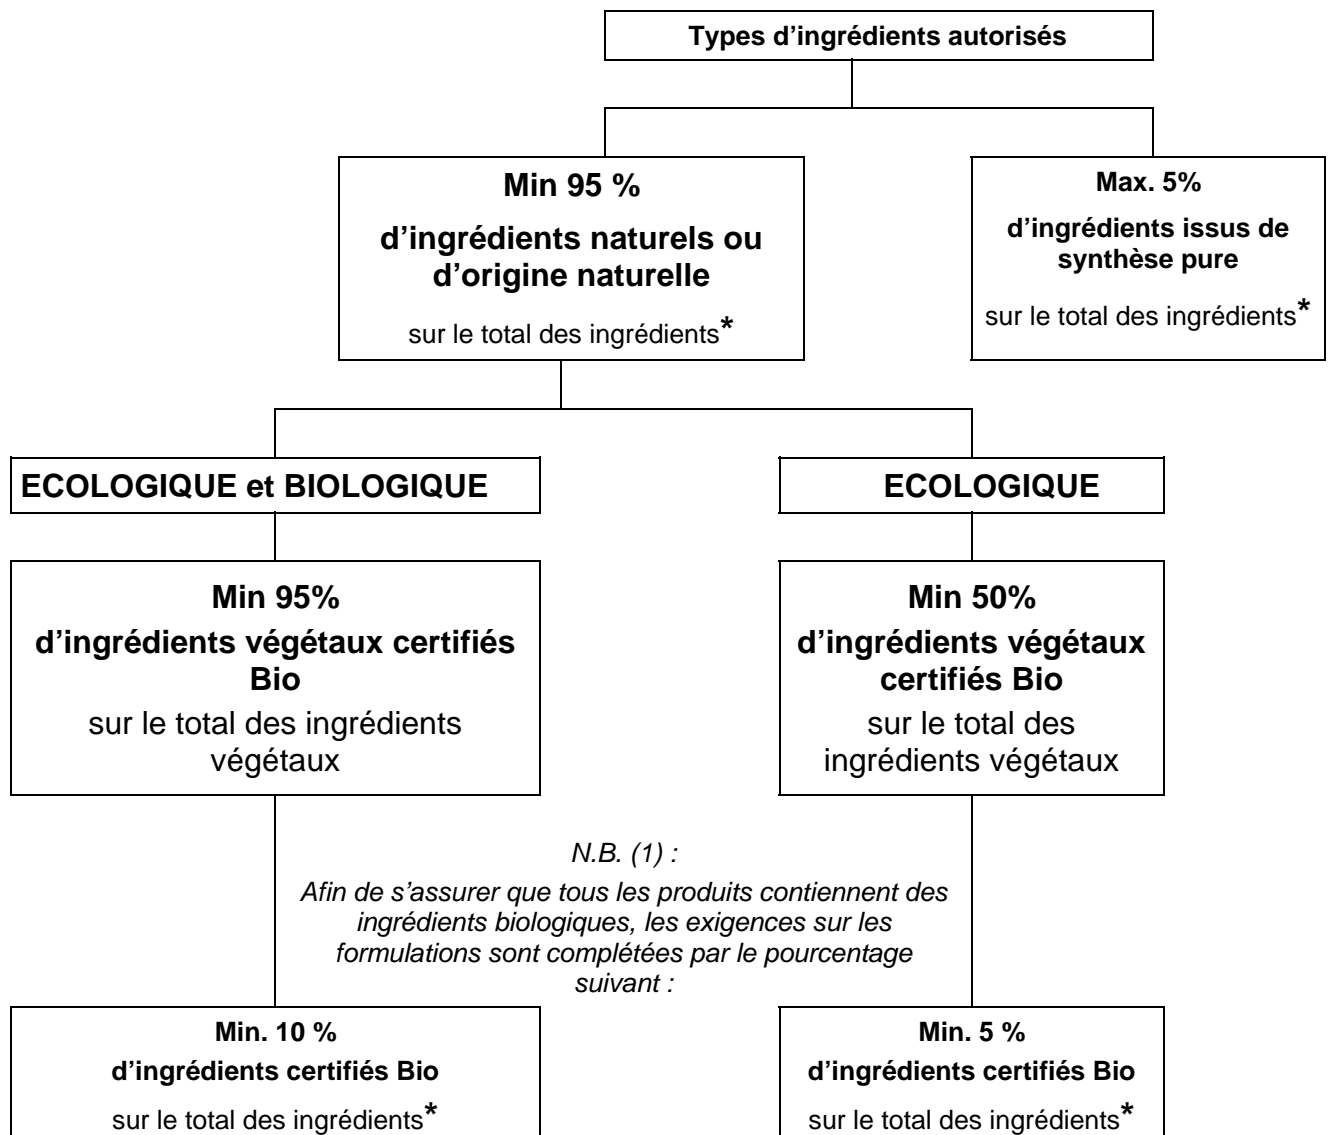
Types d’ingrédients autorisés

Min 95 %
d’ingrédients naturels ou d’origine naturelle
sur le total des ingrédients*

Max. 5%
d’ingrédients issus de synthèse pure
sur le total des ingrédients*

ECOLOGIQUE et BIOLOGIQUE

ECOLOGIQUE

Min 95%
d’ingrédients végétaux certifiés Bio
sur le total des ingrédients végétaux

Min 50%
d’ingrédients végétaux certifiés Bio
sur le total des ingrédients végétaux

N.B. (1) :
Afin de s’assurer que tous les produits contiennent des ingrédients biologiques, les exigences sur les formulations sont complétées par le pourcentage suivant :

Min. 10 %
d’ingrédients certifiés Bio
sur le total des ingrédients*

Min. 5 %
d’ingrédients certifiés Bio
sur le total des ingrédients*